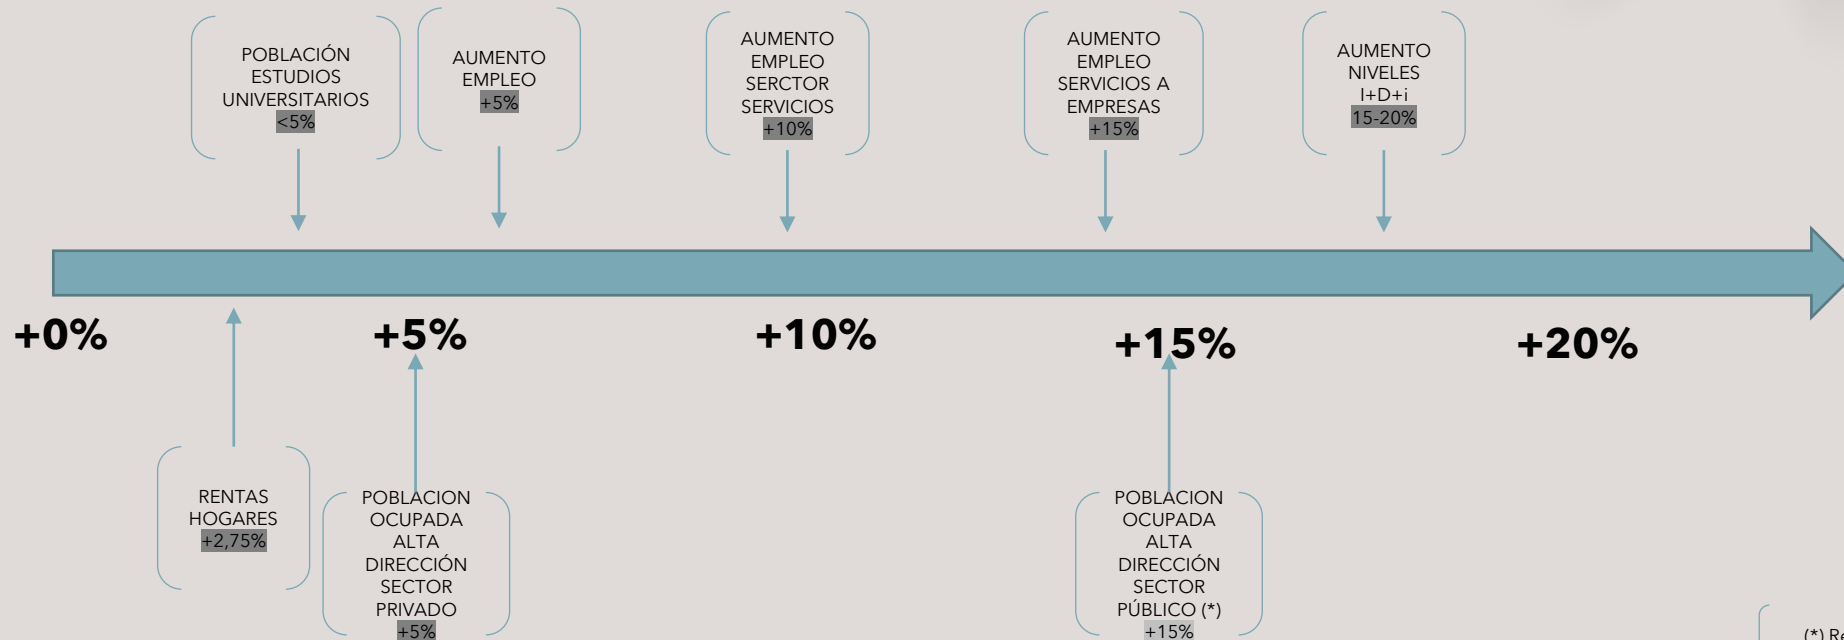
POBLACIÓN ESTUDIOS UNIVERSITARIOS <5%

AUMENTO EMPLEO +5%

AUMENTO EMPLEO SERCTOR SERVICIOS +10%

AUMENTO EMPLEO SERVICIOS A EMPRESAS +15%

AUMENTO NIVELES I+D+i 15-20%

+0%

+5%

+10%

+15%

+20%

RENTAS HOGARES +2,75%

POBLACION OCUPADA ALTA DIRECCIÓN SECTOR PRIVADO +5%

POBLACION OCUPADA ALTA DIRECCIÓN SECTOR PÚBLICO (*) +15%

(*) Re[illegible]